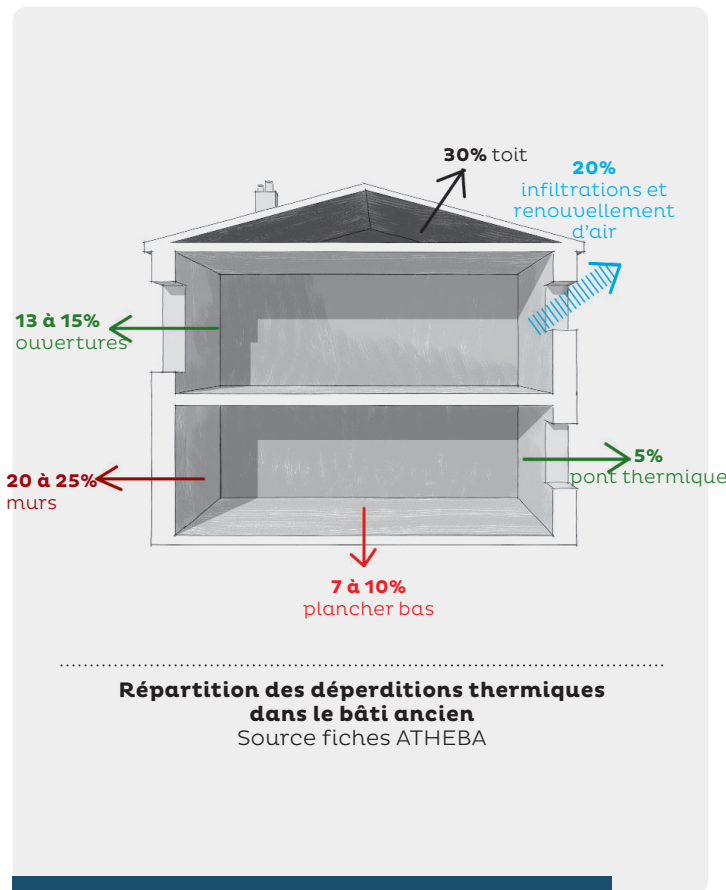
**30%** toit

**20%**
infiltrations et renouvellement d'air

**13 à 15%**
ouvertures

**5%**
pont thermique

**20 à 25%**
murs

**7 à 10%**
plancher bas

**Répartition des déperditions thermiques dans le bâti ancien**
Source fiches ATHEBA